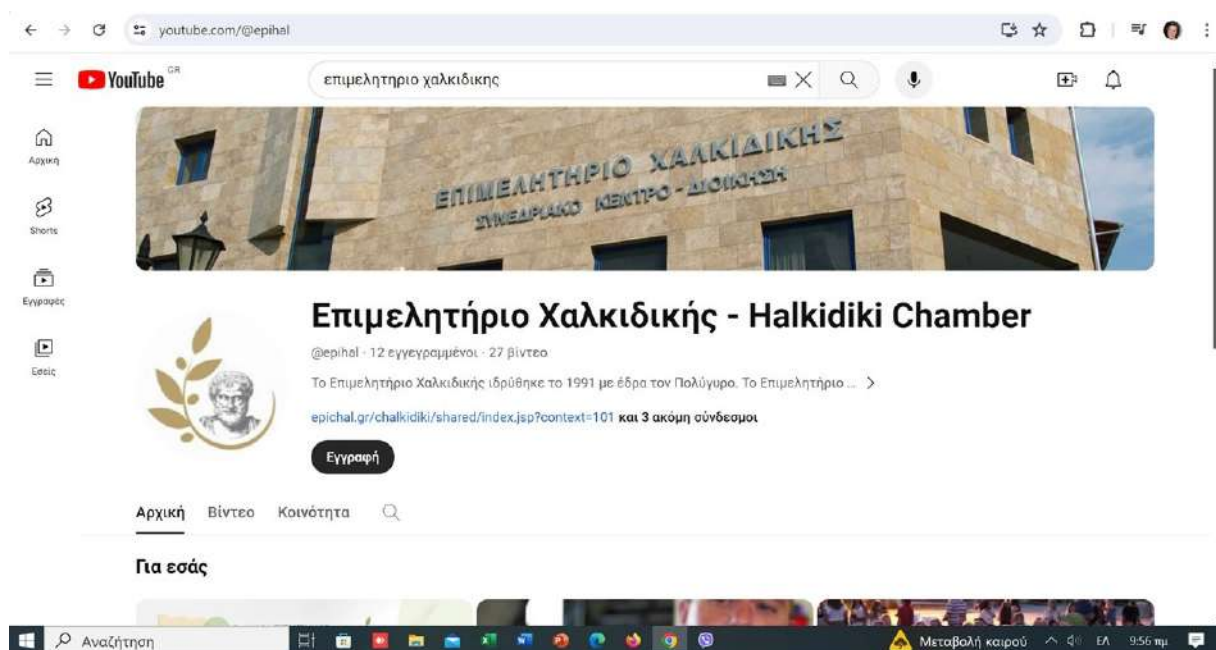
youtube.com/@epihal

YouTube GR

επιμελητηριο χαλκιδικης

Αρχική

Shorts

Εγγραφές

Εσείς

ΕΠΙΜΕΛΗΤΗΡΙΟ ΧΑΛΚΙΔΙΚΗΣ
ΣΥΝΕΔΡΙΑΚΟ ΚΕΝΤΡΟ - ΔΙΟΙΚΗΣΗ

Επιμελητήριο Χαλκιδικής - Halkidiki Chamber

@epihal · 12 εγγεγραμμένοι · 27 βίντεο

Το Επιμελητήριο Χαλκιδικής ιδρύθηκε το 1991 με έδρα τον Πολύγυρο. Το Επιμελητήριο ... >

epichal.gr/chalkidiki/shared/index.jsp?context=101 και 3 ακόμη σύνδεσμοι

Εγγραφή

Αρχική Βίντεο Κοινότητα

Για εσάς

Αναζήτηση

Μεταβολή καιρού ΕΛ 9:56 πμ